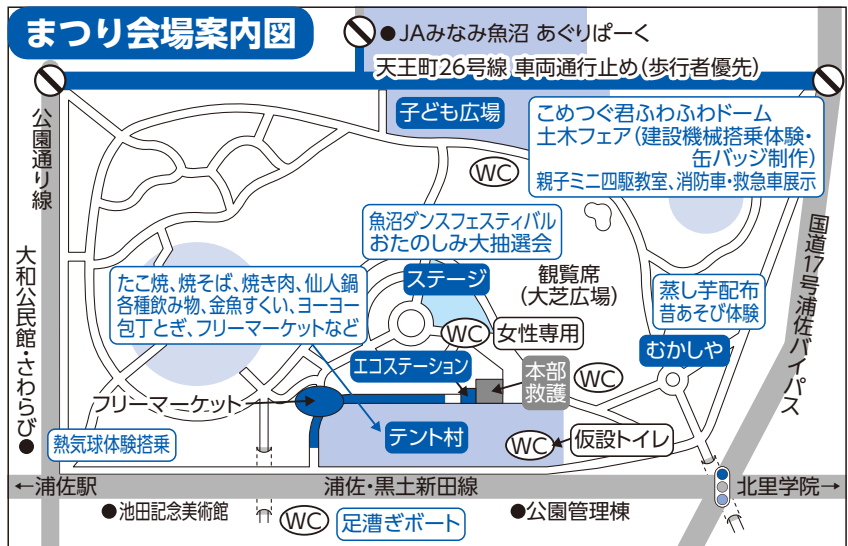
まつり会場案内図

●JAみなみ魚沼 あぐりぱーく

天王町26号線 車両通行止め(歩行者優先)

公園通り線

子ども広場

こめつぐ君ふわふわドーム
土木フェア(建設機械搭乗体験・缶バッジ制作)
親子ミニ四駆教室、消防車・救急車展示

WC

魚沼ダンスフェスティバル
おたのしみ大抽選会

国道17号浦佐バイパス

大和公民館・さわらび●

たこ焼、焼そば、焼き肉、仙人鍋
各種飲み物、金魚すくい、ヨーヨー
包丁とぎ、フリーマーケットなど

ステージ

観覧席
(大芝広場)

蒸し芋配布
昔あそび体験

WC 女性専用

エコステーション

本部
救護

WC

むかしや

フリーマーケット

テント村

WC 仮設トイレ

熱気球体験搭乗

←浦佐駅

浦佐・黒土新田線

北里学院→

●池田記念美術館

WC 足漕ぎボート

●公園管理棟